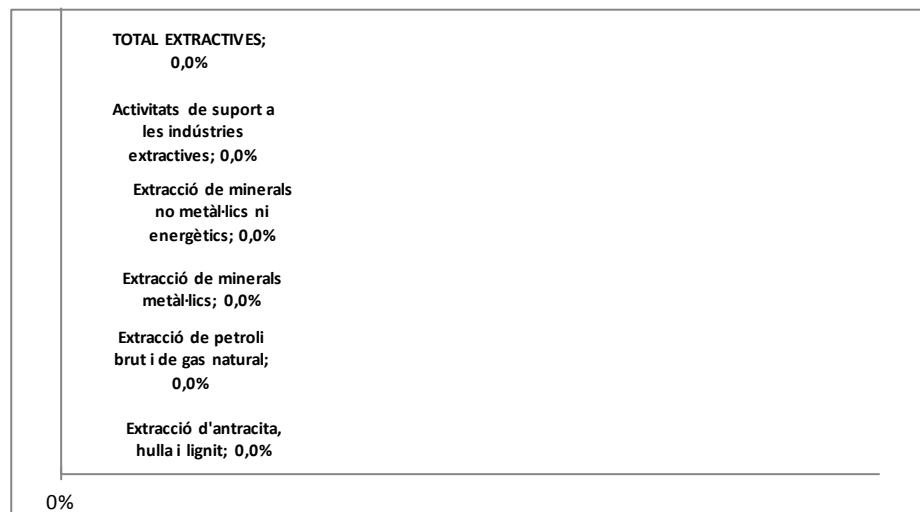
TOTAL EXTRACTIVES; 0,0%

Activitats de suport a les indústries extractives; 0,0%

Extracció de minerals no metàl·lics ni energètics; 0,0%

Extracció de minerals metàl·lics; 0,0%

Extracció de petroli brut i de gas natural; 0,0%

Extracció d'antracita, hulla i lignit; 0,0%

0%